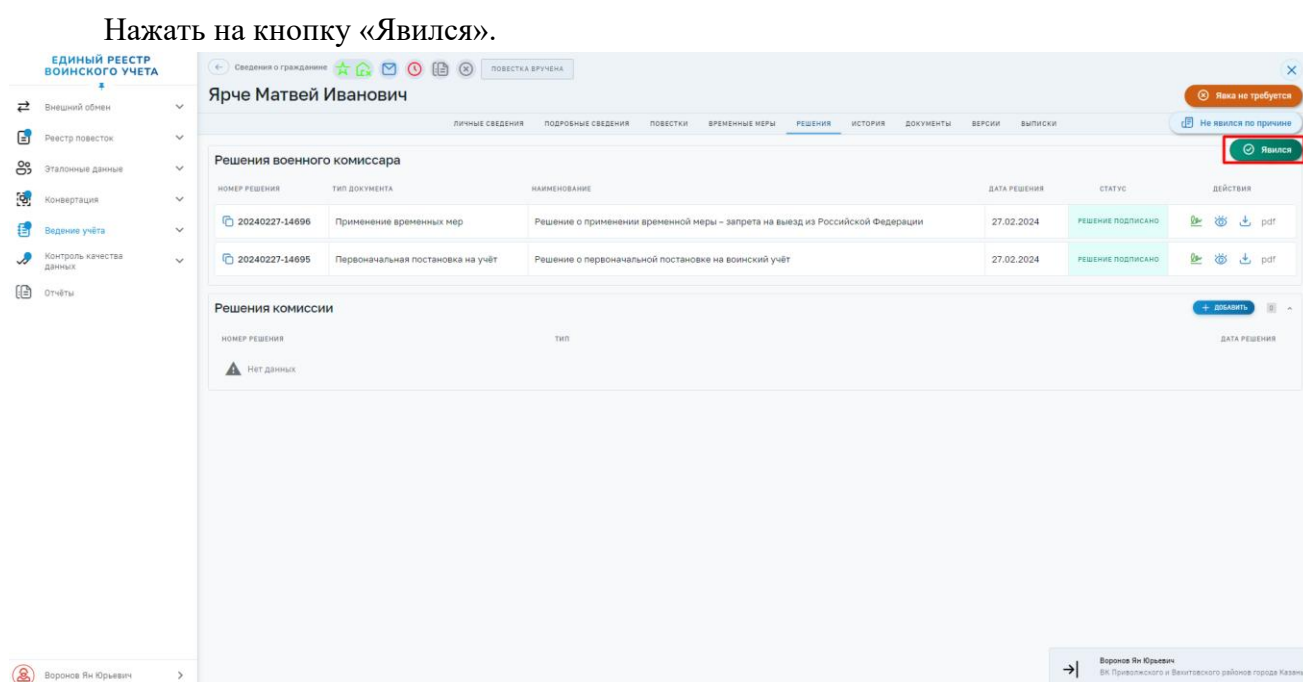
Нажать на кнопку «Явился».

ЕДИНЫЙ РЕЕСТР ВОИНСКОГО УЧЕТА

Внешний обмен
Реестр повесток
Эталонные данные
Конвертация
Ведение учёта
Контроль качества данных
Отчёты

Воронов Ян Юрьевич

Сведения о гражданине
ПОВЕСТКА ВРУЧЕНА

Ярче Матвей Иванович

Явка не требуется
Не явился по причине
Явился

ЛИЧНЫЕ СВЕДЕНИЯ ПОДРОБНЫЕ СВЕДЕНИЯ ПОВЕСТКИ ВРЕМЕННЫЕ МЕРЫ РЕШЕНИЯ ИСТОРИЯ ДОКУМЕНТЫ ВЕРСИИ ВЫПИСКИ

Решения военного комиссара

| НОМЕР РЕШЕНИЯ | ТИП ДОКУМЕНТА | НАИМЕНОВАНИЕ | ДАТА РЕШЕНИЯ | СТАТУС | ДЕЙСТВИЯ |
|---|---|---|---|---|---|
| 20240227-14696 | Применение временных мер | Решение о применении временной меры – запрета на выезд из Российской Федерации | 27.02.2024 | РЕШЕНИЕ ПОДПИСАНО | pdf |
| 20240227-14695 | Первоначальная постановка на учёт | Решение о первоначальной постановке на воинский учёт | 27.02.2024 | РЕШЕНИЕ ПОДПИСАНО | pdf |

Решения комиссии

+ ДОБАВИТЬ

| НОМЕР РЕШЕНИЯ | ТИП | ДАТА РЕШЕНИЯ |
|---|---|---|

Нет данных

Воронов Ян Юрьевич
ВК Приволжского и Вахитовского районов города Казан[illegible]